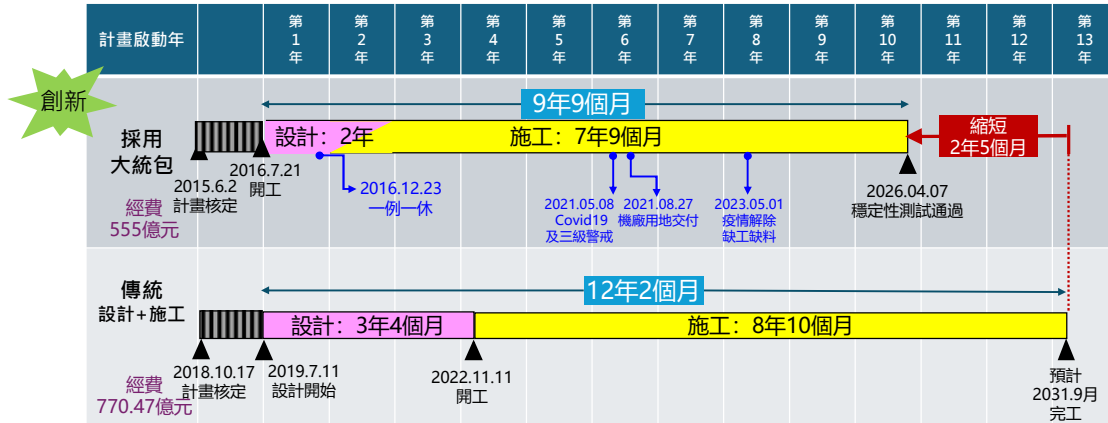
| 計畫啟動年 | | 第1年 | 第2年 | 第3年 | 第4年 | 第5年 | 第6年 | 第7年 | 第8年 | 第9年 | 第10年 | 第11年 | 第12年 | 第13年 |
|---|---|---|---|---|---|---|---|---|---|---|---|---|---|---|

創新

採用大統包

9年9個月

設計：2年

施工：7年9個月

縮短 2年5個月

2015.6.2 計畫核定

2016.7.21 開工

2016.12.23 一例一休

2021.05.08 Covid19 及三級警戒

2021.08.27 機廠用地交付

2023.05.01 疫情解除 缺工缺料

2026.04.07 穩定性測試通過

經費 555億元

傳統 設計+施工

12年2個月

設計：3年4個月

施工：8年10個月

2018.10.17 計畫核定

2019.7.11 設計開始

2022.11.11 開工

預計 2031.9月 完工

經費 770.47億元